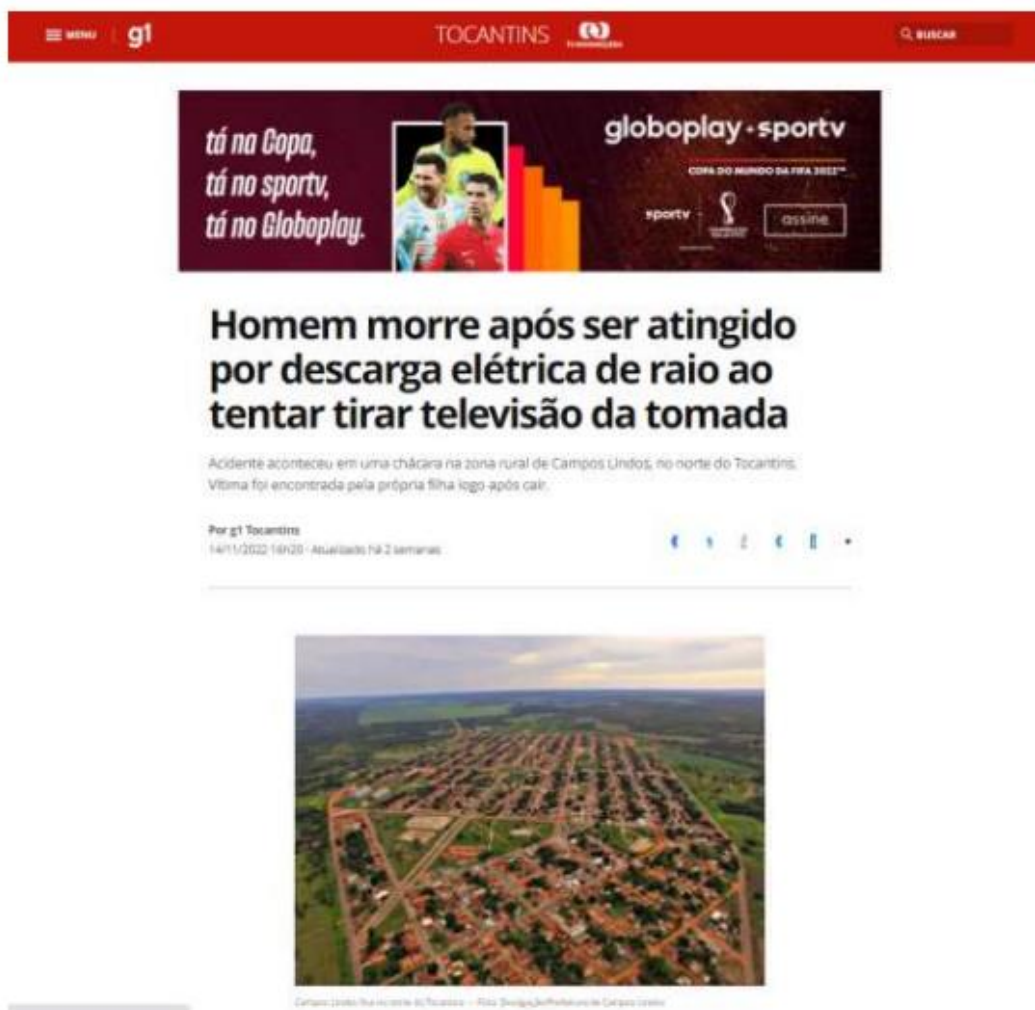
MENU g1

TOCANTINS

BUSCAR

tá na Copa, tá no sportv, tá no Globoplay.

globoplay · sportv

COPA DO MUNDO DA FIFA 2022™

sportv

assine

Homem morre após ser atingido por descarga elétrica de raio ao tentar tirar televisão da tomada

Acidente aconteceu em uma chácara na zona rural de Campos Lindos, no norte do Tocantins. Vítima foi encontrada pela própria filha logo após cair.

Por g1 Tocantins
14/11/2022 16h20 · Atualizado há 2 semanas

Campos Lindos fica no norte do Tocantins — Foto: Divulgação/Prefeitura de Campos Lindos